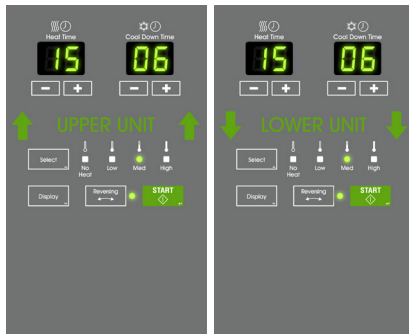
Heat Time
15
Cool Down Time
06
−
+
−
+
UPPER UNIT
Select
No Heat
Low
Med
High
Display
Reversing
START

Heat Time
15
Cool Down Time
06
−
+
−
+
LOWER UNIT
Select
No Heat
Low
Med
High
Display
Reversing
START